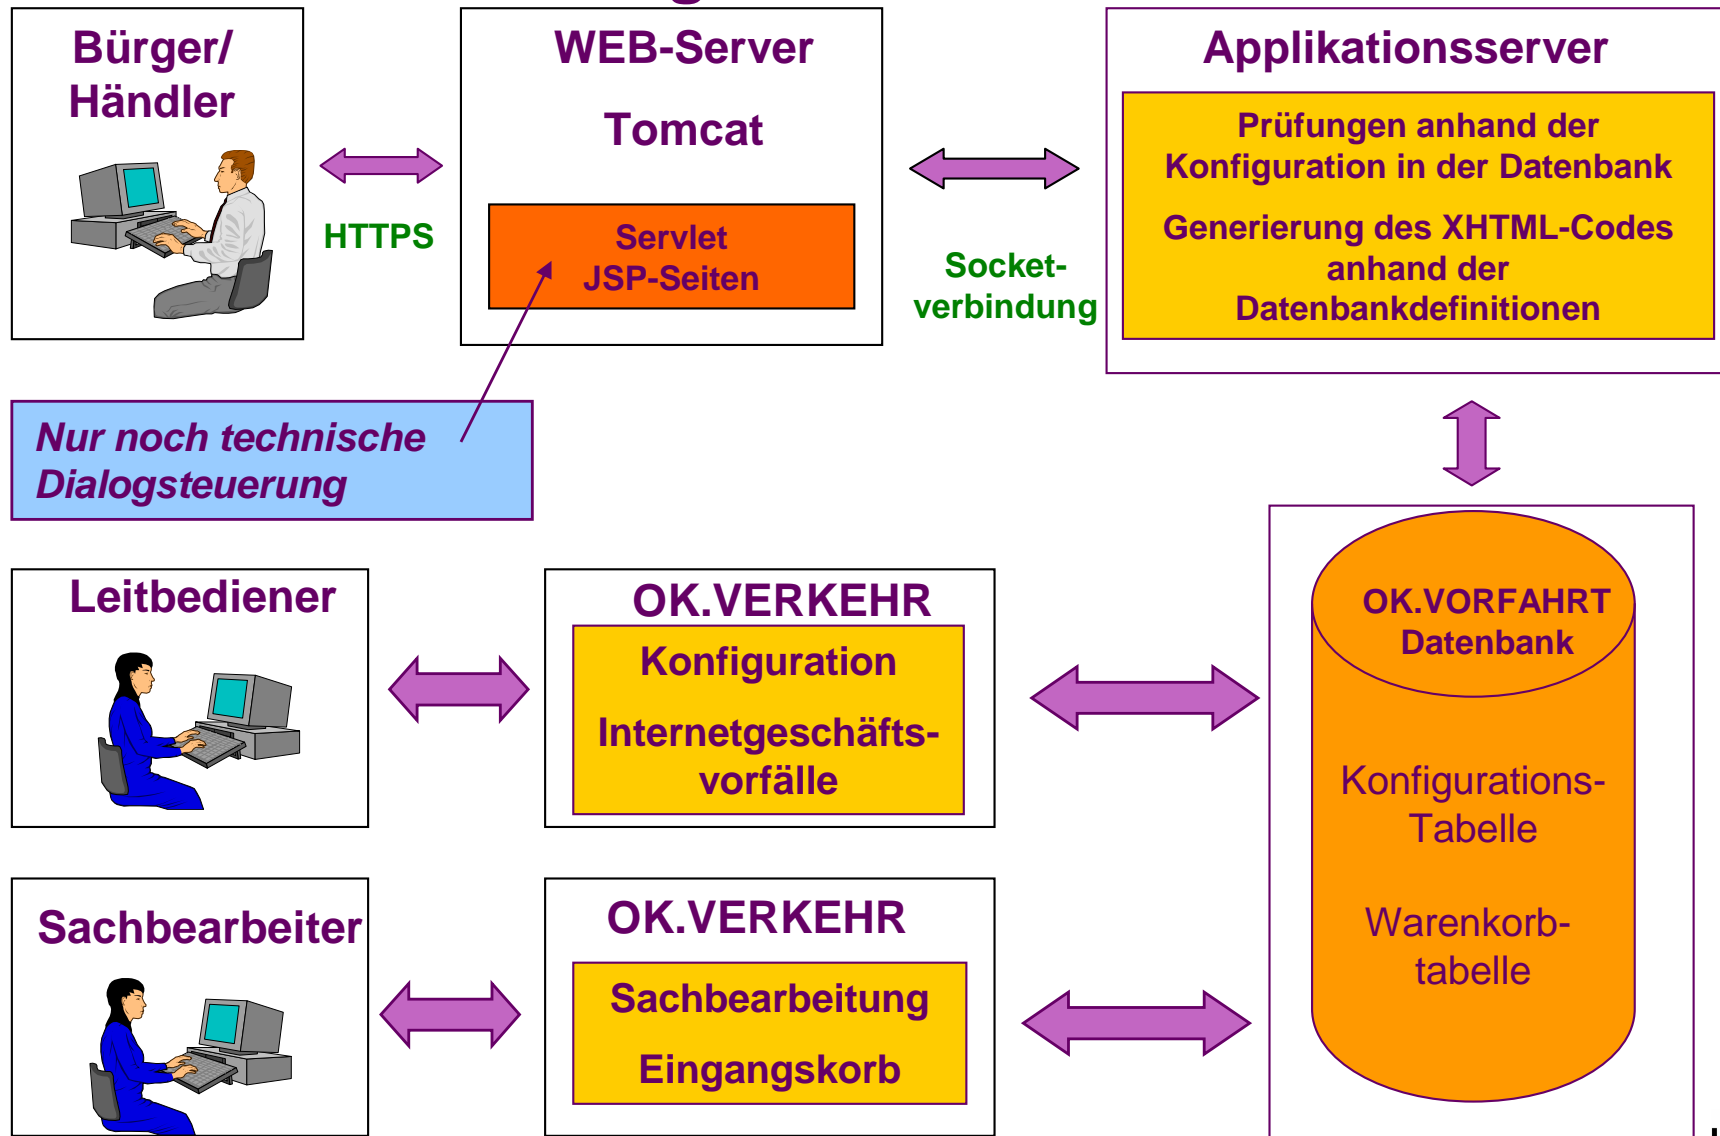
Bürger/ Händler

HTTPS

WEB-Server

Tomcat

Servlet
JSP-Seiten

Socket-verbindung

Applikationsserver

Prüfungen anhand der Konfiguration in der Datenbank

Generierung des XHTML-Codes anhand der Datenbankdefinitionen

Nur noch technische Dialogsteuerung

Leitbediener

OK.VERKEHR

Konfiguration

Internetgeschäftsvorfälle

OK.VORFAHRT
Datenbank

Konfigurations-Tabelle

Warenkorb-tabelle

Sachbearbeiter

OK.VERKEHR

Sachbearbeitung

Eingangskorb